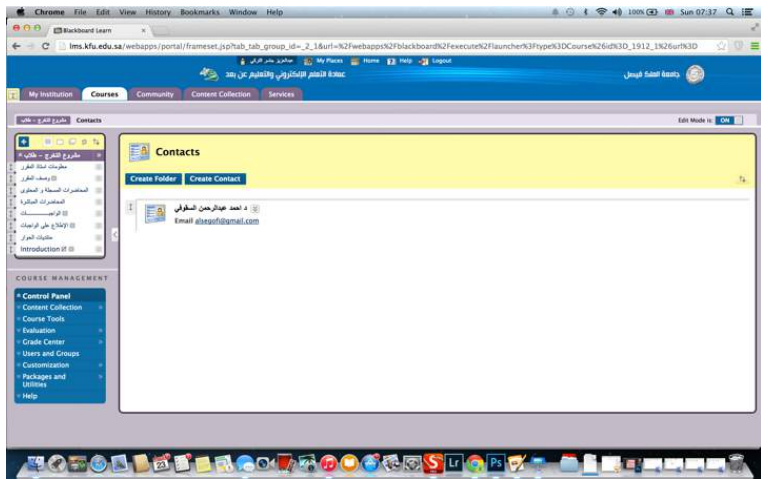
Chrome File Edit View History Bookmarks Window Help

100% Sun 07:37

Blackboard Learn

lms.kfu.edu.sa/webapps/portal/frameset.jsp?tab_tab_group_id=_2_1&url=%2Fwebapps%2Fblackboard%2Fexecute%2Flauncher%3Ftype%3DCourse%26id%3D_1912_1%26url%3D

My Places Home Help Logout

عمادة التعلم الإلكتروني والتعليم عن بعد

جامعة الملك فيصل

My Institution Courses Community Content Collection Services

مشروع التخرج - طلاب Contacts

Edit Mode is: ON

مشروع التخرج - طلاب

معلومات استاذ المقرر

وصف المقرر

المحاضرات المسجلة و المحتوى

المحاضرات المباشرة

الواجبات

الإطلاع على الواجبات

مكتبات الحوار

Introduction

COURSE MANAGEMENT

Control Panel

Content Collection

Course Tools

Evaluation

Grade Center

Users and Groups

Customization

Packages and Utilities

Help

Contacts

Create Folder Create Contact

د. احمد عبدالرحمن السقوفي

Email alsegofi@gmail.com